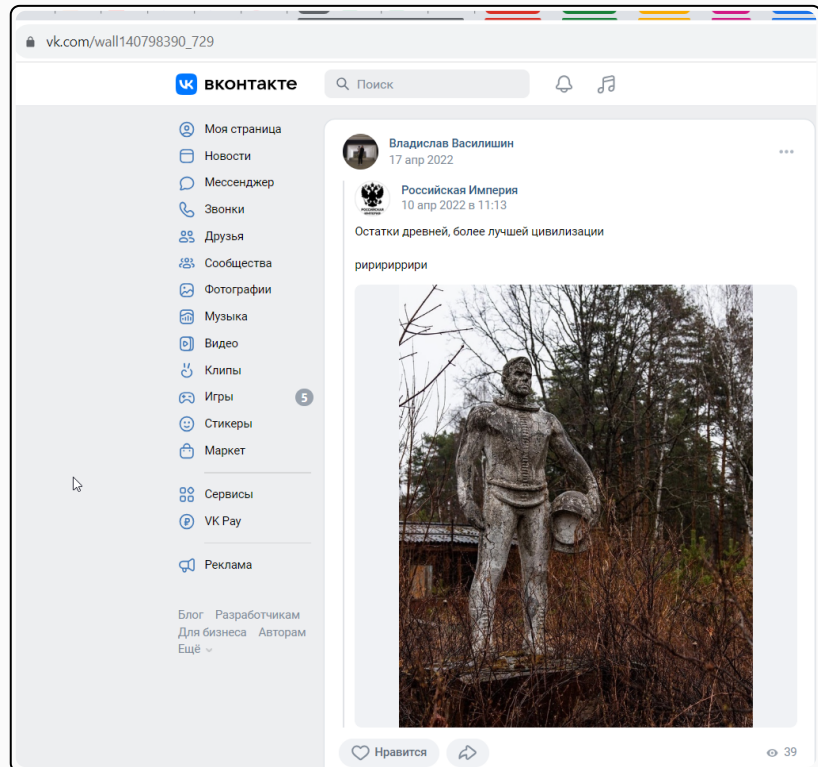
vk.com/wall140798390_729

вконтакте
Поиск

Моя страница
Новости
Мессенджер
Звонки
Друзья
Сообщества
Фотографии
Музыка
Видео
Клипы
Игры 5
Стикеры
Маркет

Сервисы
VK Pay

Реклама

Блог Разработчикам
Для бизнеса Авторам
Ещё

Владислав Василишин
17 апр 2022

Российская Империя
10 апр 2022 в 11:13

Остатки древней, более лучшей цивилизации

риририррири

Нравится

39